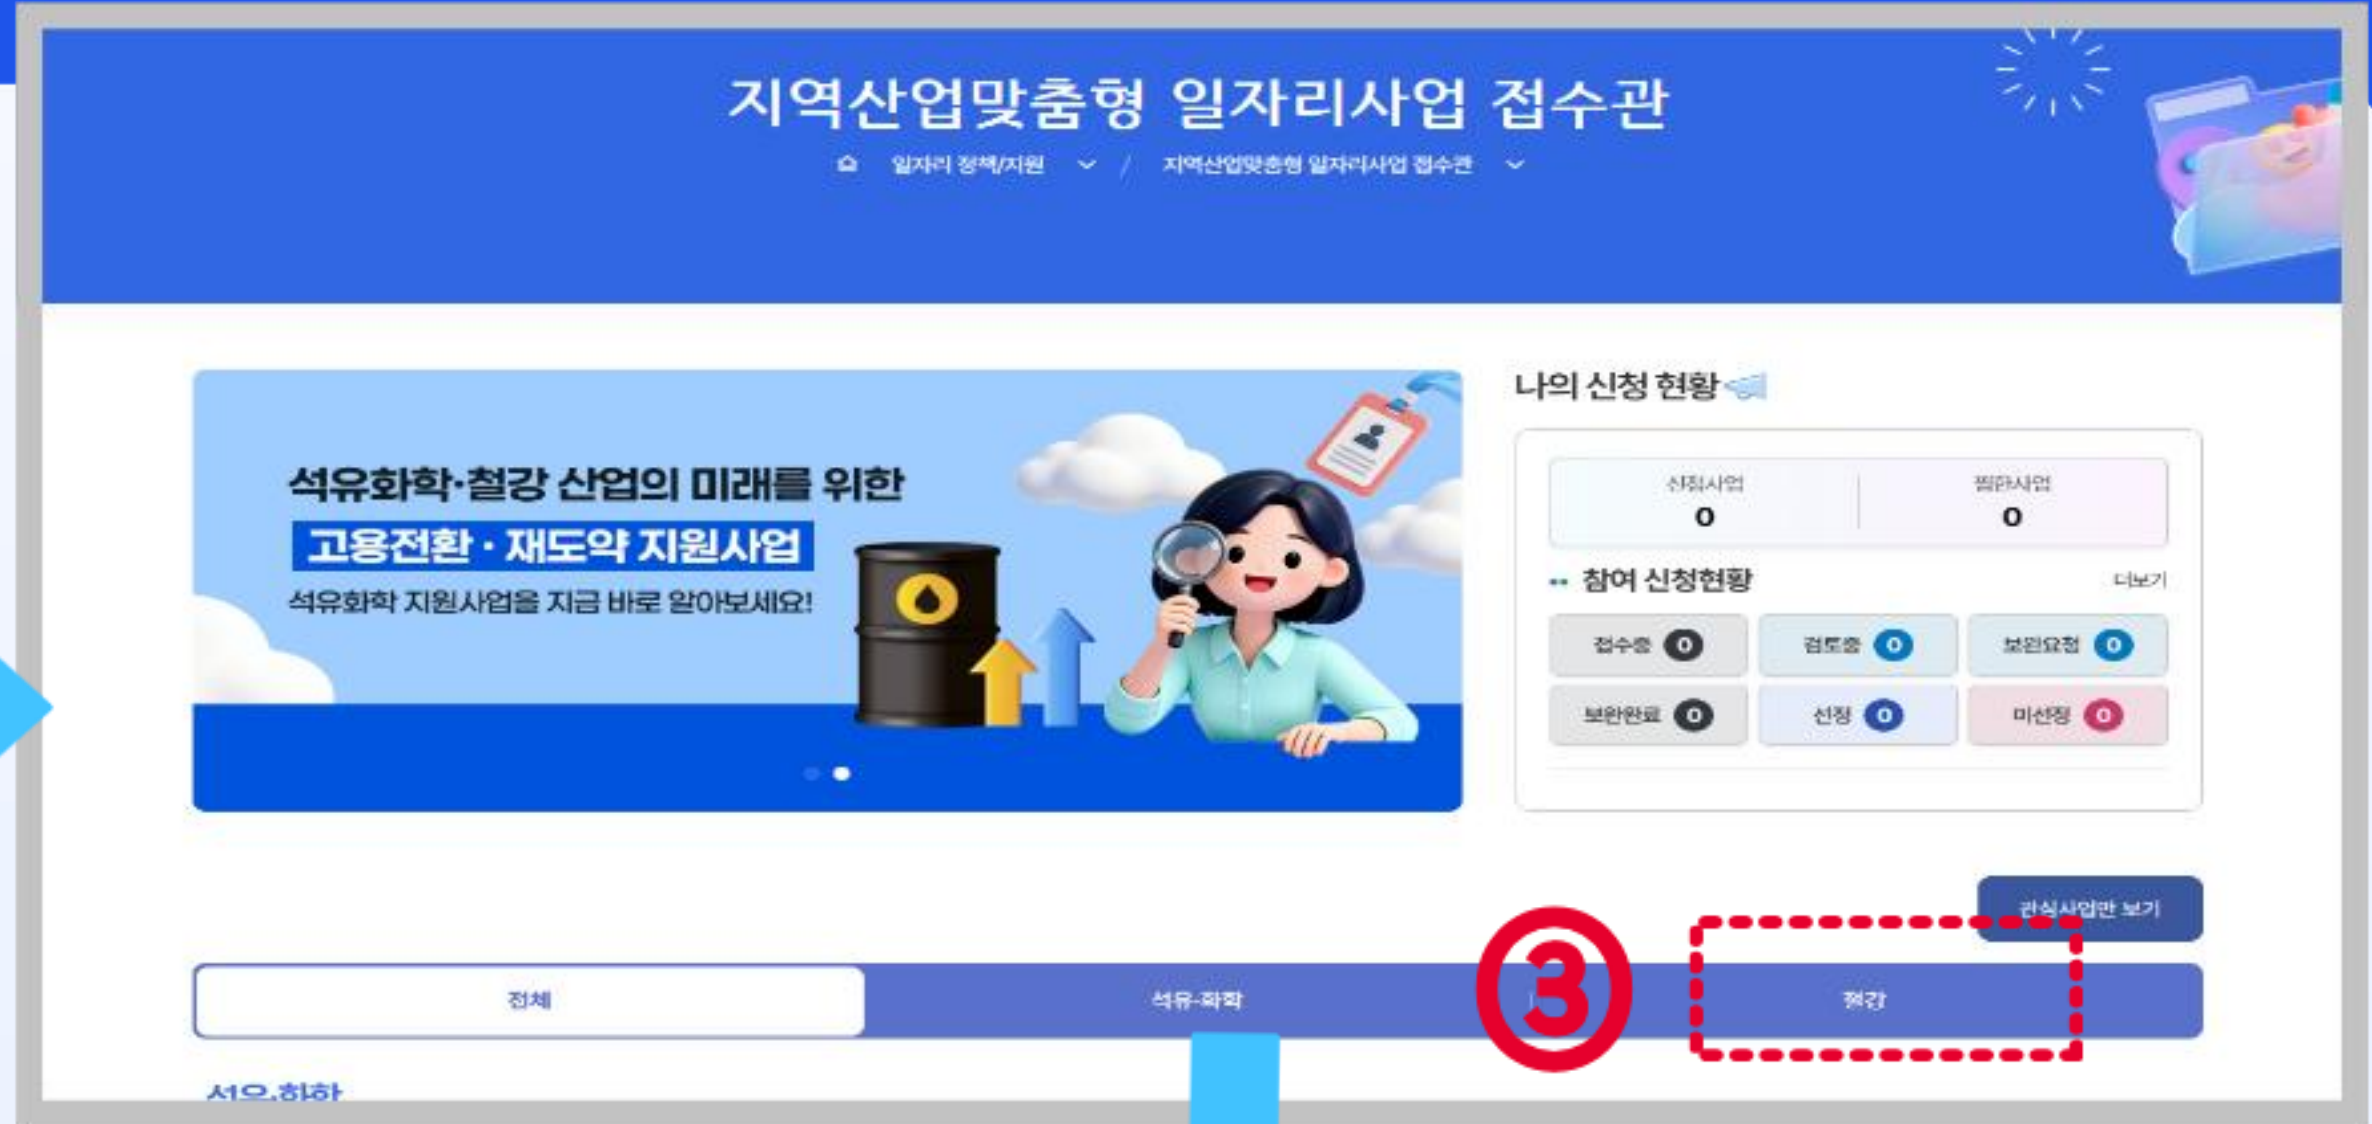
지역산업맞춤형 일자리사업 접수관

일자리 정책/지원 / 지역산업맞춤형 일자리사업 접수관

석유화학·철강 산업의 미래를 위한
고용전환 · 재도약 지원사업
석유화학 지원사업을 지금 바로 알아보세요!

나의 신청 현황

| 신청사업 | 찜한사업 |
|---|---|
| 0 | 0 |

참여 신청현황 더보기

| 접수중 0 | 검토중 0 | 보완요청 0 |
|---|---|---|
| 보완완료 0 | 선정 0 | 미선정 0 |

관심사업만 보기

전체 석유-화학 ③ 철강

석유.화학